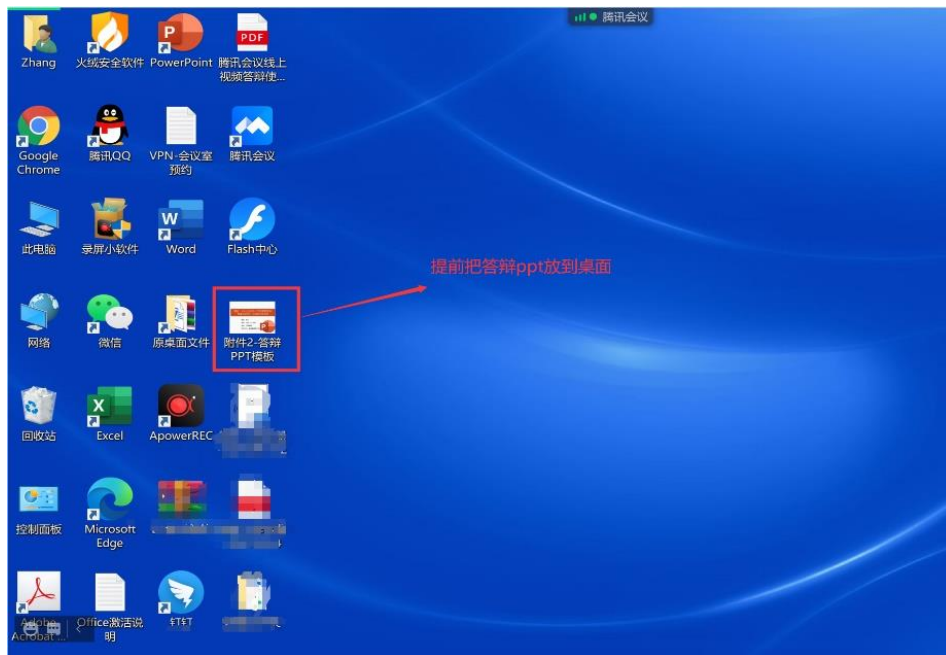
腾讯会议

Zhang
火绒安全软件
PowerPoint
PDF
腾讯会议线上视频答辩使...

Google Chrome
腾讯QQ
VPN-会议室预约
腾讯会议

此电脑
录屏小软件
Word
Flash中心

网络
微信
原桌面文件
附件2-答辩PPT模板

提前把答辩ppt放到桌面

回收站
Excel
ApowerREC
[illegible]

控制面板
Microsoft Edge
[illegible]
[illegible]

Adobe Acrobat ...
Office激活说明
钉钉
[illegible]